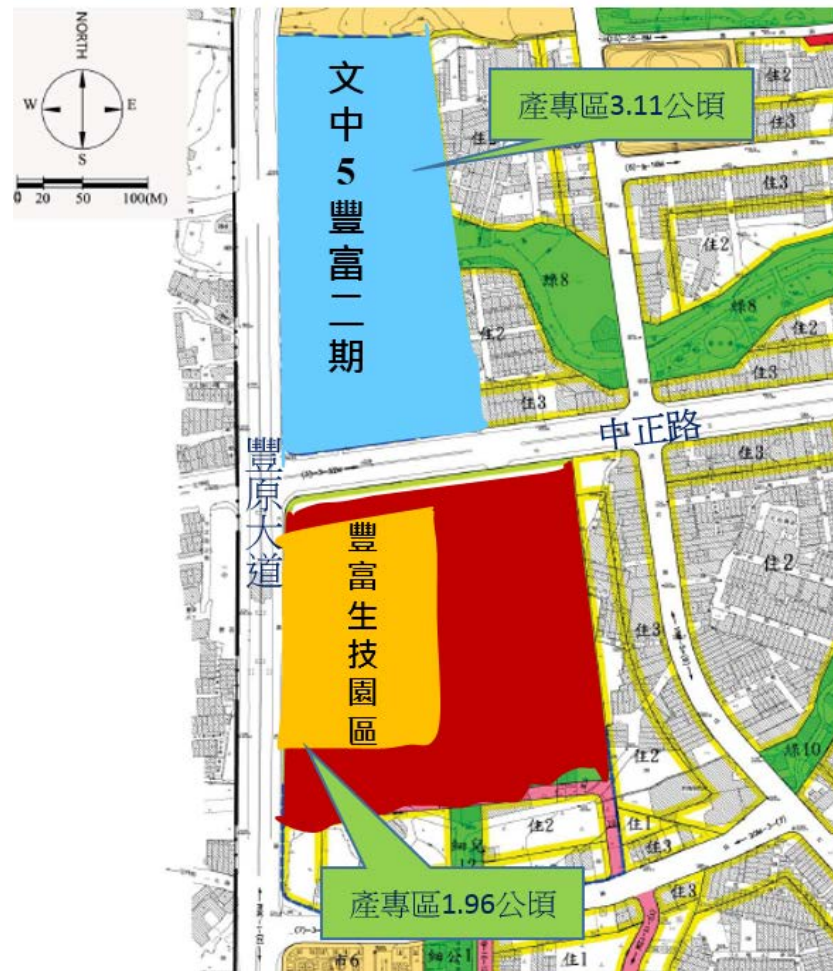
NORTH
W
E
S
0 20 50 100(M)

文中5豐富二期

產專區3.11公頃

住2
住3
住3
住2
綠8
綠8
住2
住2
住3
住3

中正路

豐原大道

豐富生技園區

住3
住2
住3
住2
綠10
住2
住1
住3
住3
住2
兒12
產專區1.96公頃
住1
市6
公1